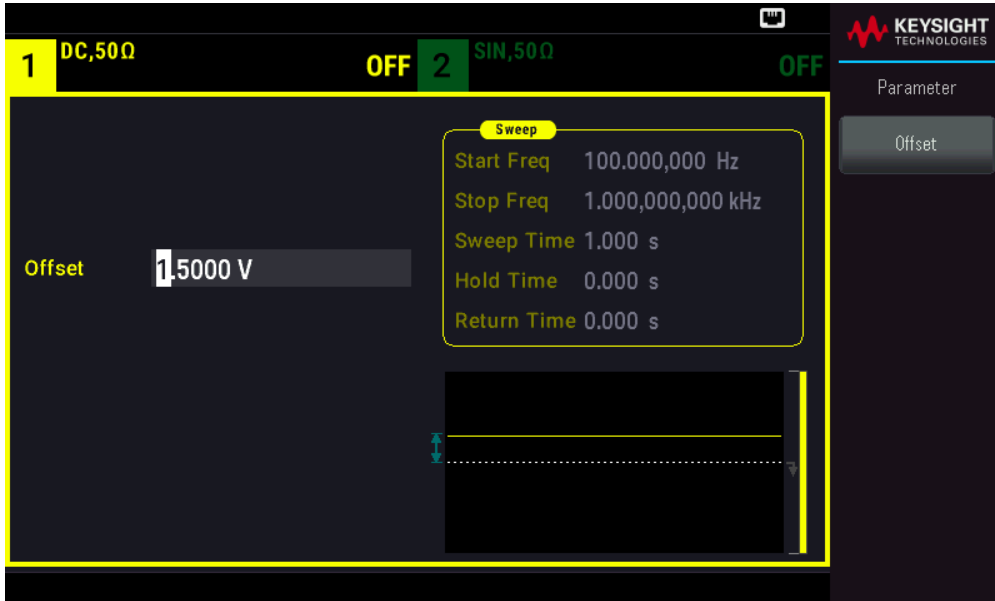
1 DC,50Ω OFF 2 SIN,50Ω OFF

KEYSIGHT TECHNOLOGIES

Parameter

Offset

Offset 1.5000 V

Sweep

| | |
|---|---|
| Start Freq | 100.000,000 Hz |
| Stop Freq | 1.000,000,000 kHz |
| Sweep Time | 1.000 s |
| Hold Time | 0.000 s |
| Return Time | 0.000 s |